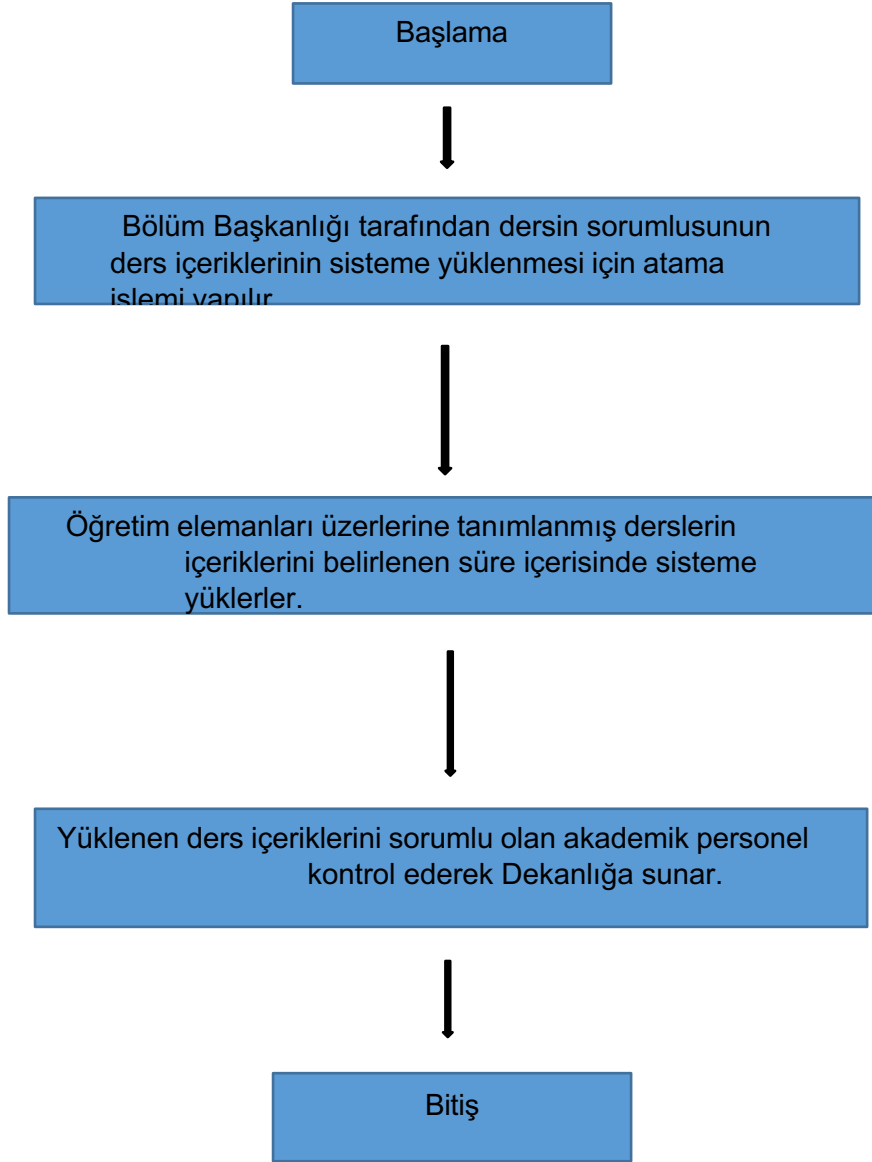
Başlama

Bölüm Başkanlığı tarafından dersin sorumlusunun ders içeriklerinin sisteme yüklenmesi için atama işlemi yapılır.

Öğretim elemanları üzerlerine tanımlanmış derslerin içeriklerini belirlenen süre içerisinde sisteme yüklerler.

Yüklenen ders içeriklerini sorumlu olan akademik personel kontrol ederek Dekanlığa sunar.

Bitiş